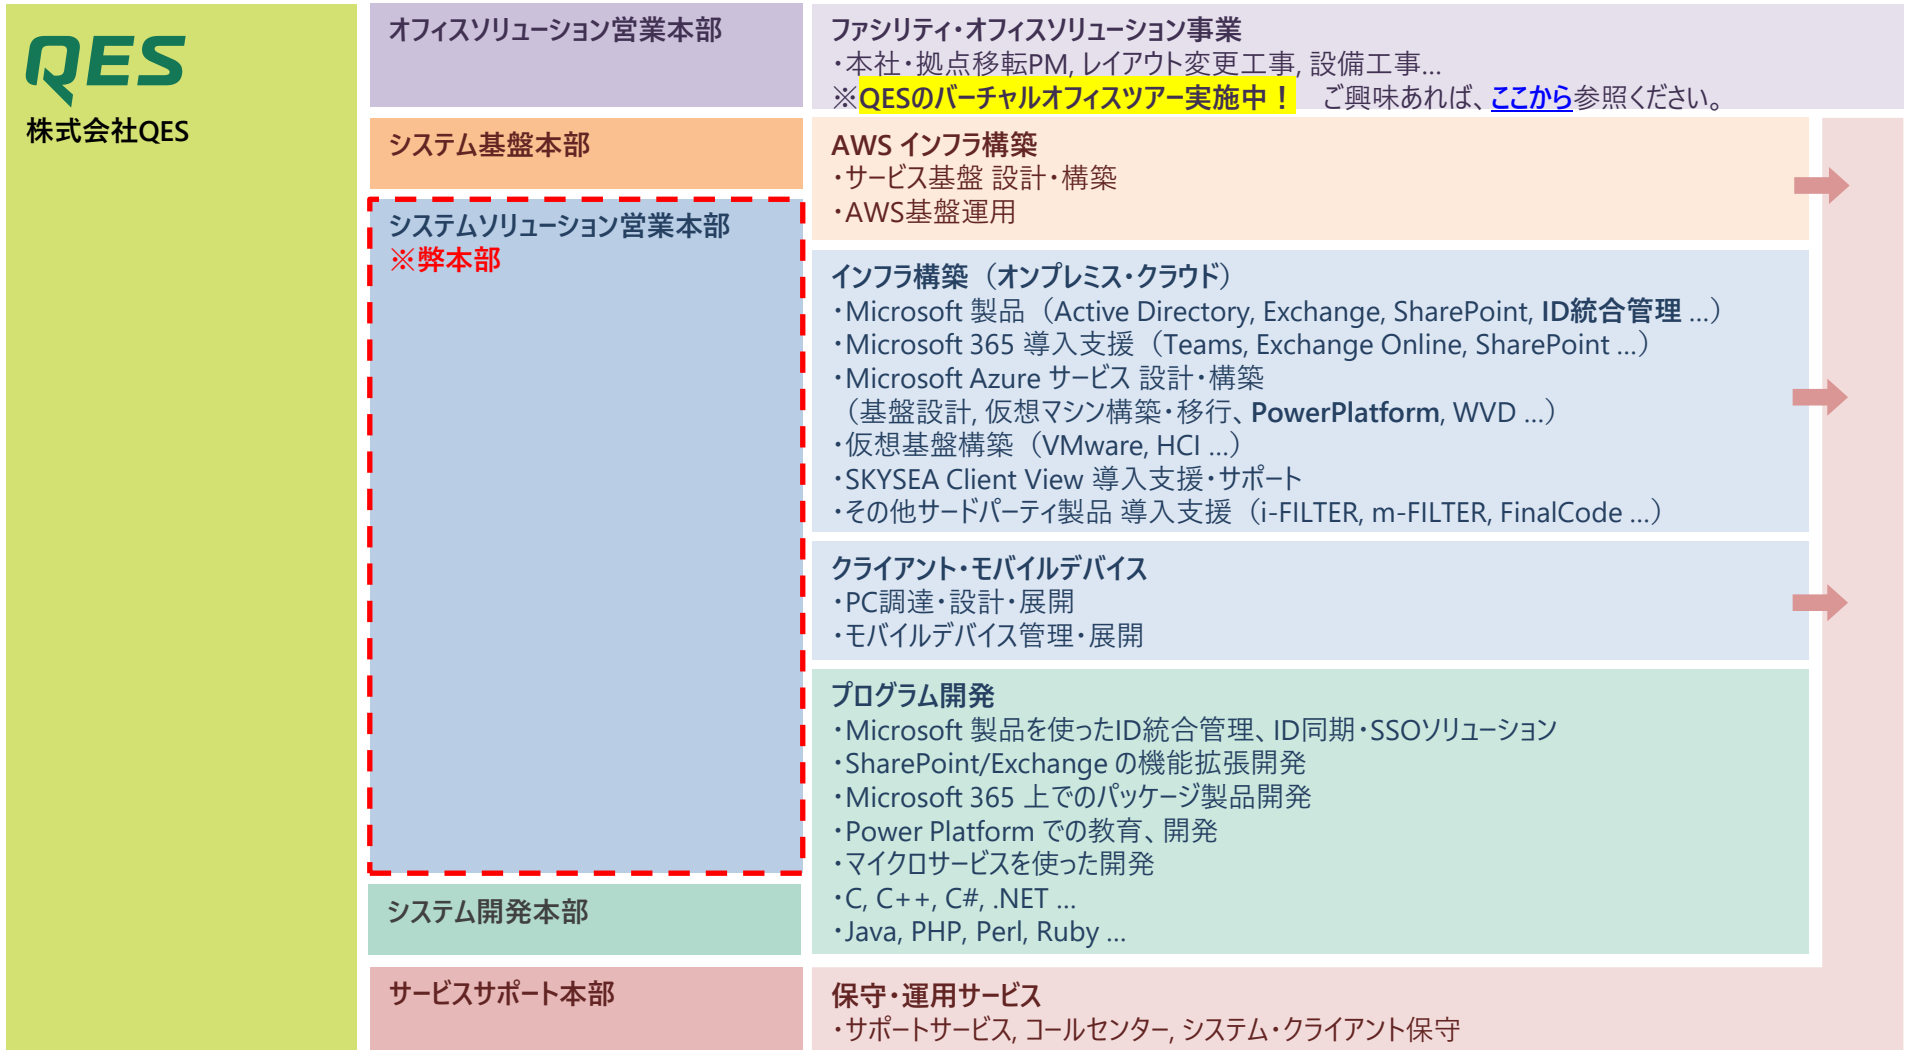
QES
株式会社QES

オフィスソリューション営業本部

ファシリティ・オフィスソリューション事業
・本社・拠点移転PM, レイアウト変更工事, 設備工事…
※QESのバーチャルオフィスツアー実施中！　ご興味あれば、ここから参照ください。

システム基盤本部

AWS インフラ構築
・サービス基盤 設計・構築
・AWS基盤運用

システムソリューション営業本部
※弊本部

インフラ構築（オンプレミス・クラウド）
・Microsoft 製品（Active Directory, Exchange, SharePoint, ID統合管理 …）
・Microsoft 365 導入支援（Teams, Exchange Online, SharePoint …）
・Microsoft Azure サービス 設計・構築
（基盤設計, 仮想マシン構築・移行、PowerPlatform, WVD …）
・仮想基盤構築（VMware, HCI …）
・SKYSEA Client View 導入支援・サポート
・その他サードパーティ製品 導入支援（i-FILTER, m-FILTER, FinalCode …）

クライアント・モバイルデバイス
・PC調達・設計・展開
・モバイルデバイス管理・展開

システム開発本部

プログラム開発
・Microsoft 製品を使ったID統合管理、ID同期・SSOソリューション
・SharePoint/Exchange の機能拡張開発
・Microsoft 365 上でのパッケージ製品開発
・Power Platform での教育、開発
・マイクロサービスを使った開発
・C, C++, C#, .NET …
・Java, PHP, Perl, Ruby …

サービスサポート本部

保守・運用サービス
・サポートサービス, コールセンター, システム・クライアント保守